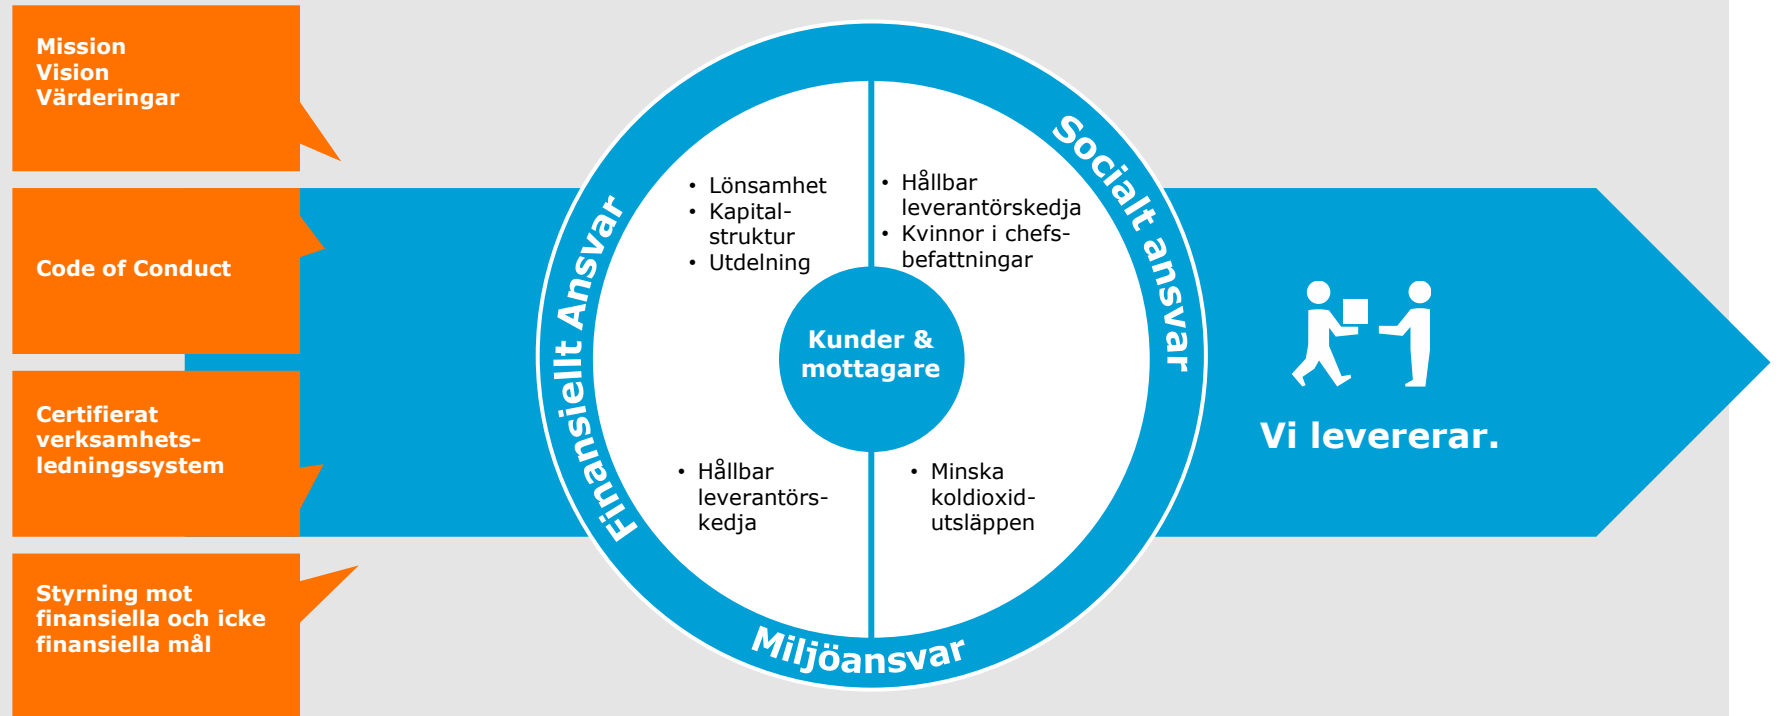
Mission
Vision
Värderingar

Code of Conduct

Certifierat verksamhetsledningssystem

Styrning mot finansiella och icke finansiella mål

Finansiellt Ansvar

Socialt ansvar

Miljöansvar

• Lönsamhet
• Kapitalstruktur
• Utdelning

• Hållbar leverantörskedja
• Kvinnor i chefsbefattningar

Kunder & mottagare

• Hållbar leverantörskedja

• Minska koldioxidutsläppen

Vi levererar.